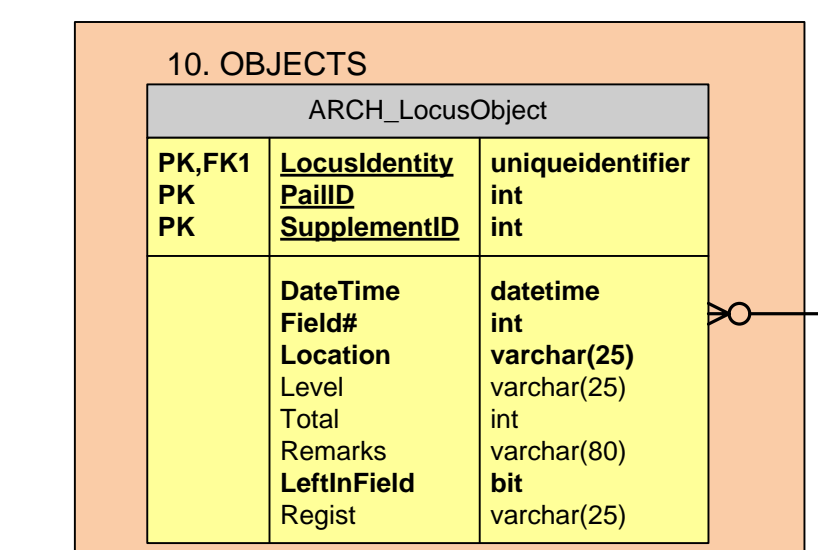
10. OBJECTS

ARCH_LocusObject

| | | |
|---|---|---|
| PK,FK1 | LocusIdentity | uniqueidentifier |
| PK | PailID | int |
| PK | SupplementID | int |
| | DateTime | datetime |
| | Field# | int |
| | Location | varchar(25) |
| | Level | varchar(25) |
| | Total | int |
| | Remarks | varchar(80) |
| | LeftInField | bit |
| | Regist | varchar(25) |